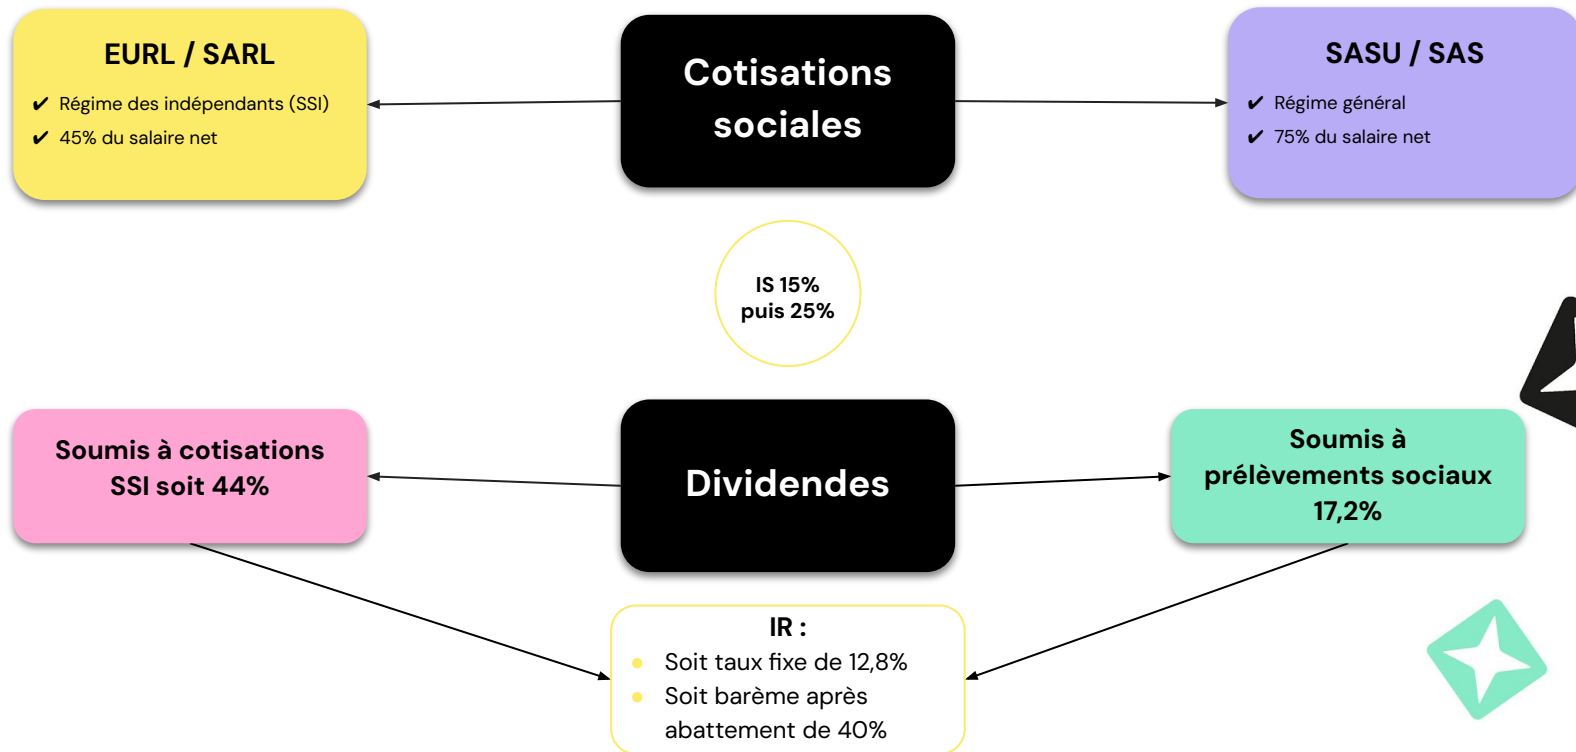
EURL / SARL

✔ Régime des indépendants (SSI)
✔ 45% du salaire net

Cotisations sociales

SASU / SAS

✔ Régime général
✔ 75% du salaire net

IS 15% puis 25%

Soumis à cotisations SSI soit 44%

Dividendes

Soumis à prélèvements sociaux 17,2%

IR :
- Soit taux fixe de 12,8%
- Soit barème après abattement de 40%